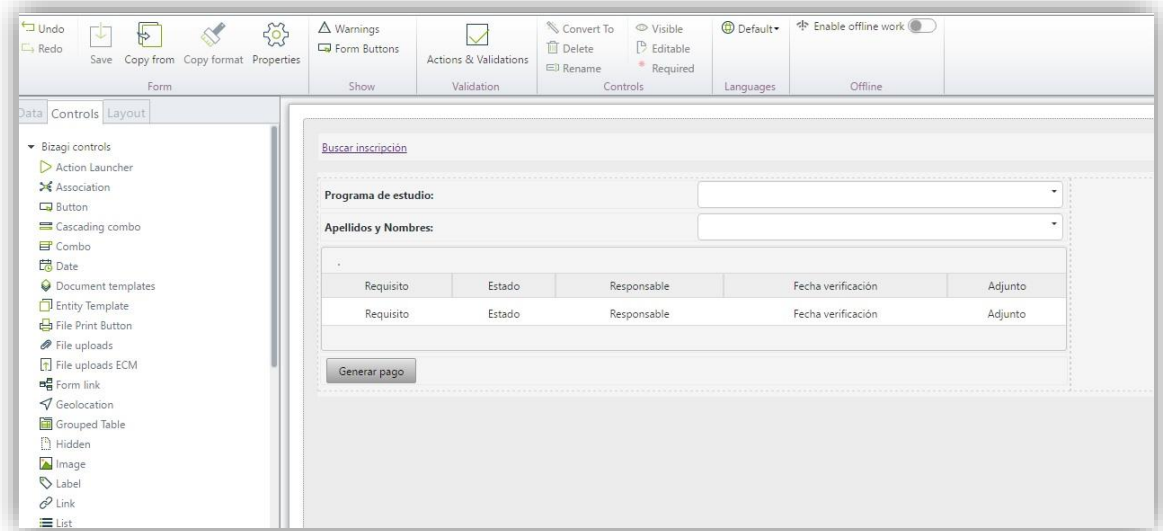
Undo
Redo
Save Copy from Copy format Properties
Form

Warnings
Form Buttons
Show

Actions & Validations
Validation

Convert To
Delete
Rename
Visible
Editable
Required
Controls

Default
Languages

Enable offline work
Offline

Data Controls Layout

Bizagi controls
Action Launcher
Association
Button
Cascading combo
Combo
Date
Document templates
Entity Template
File Print Button
File uploads
File uploads ECM
Form link
Geolocation
Grouped Table
Hidden
Image
Label
Link
List

Buscar inscripción

Programa de estudio:
Apellidos y Nombres:

| Requisito | Estado | Responsable | Fecha verificación | Adjunto |
|---|---|---|---|---|
| Requisito | Estado | Responsable | Fecha verificación | Adjunto |

Generar pago